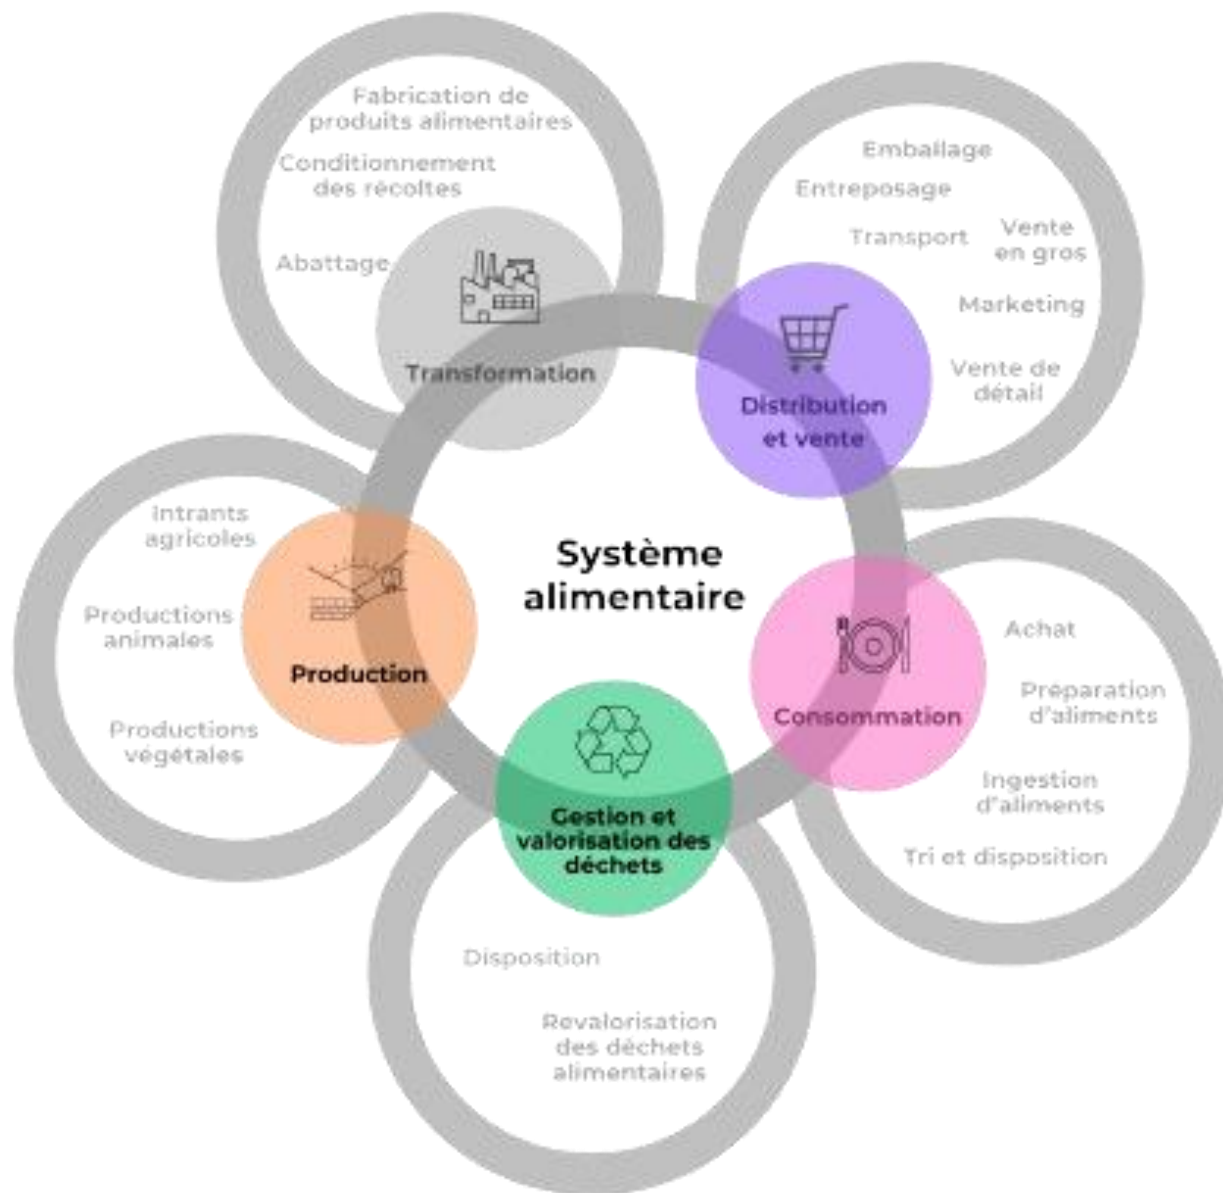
Système alimentaire

Fabrication de produits alimentaires

Conditionnement des récoltes

Abattage

Transformation

Emballage

Entreposage

Transport

Vente en gros

Marketing

Vente de détail

Distribution et vente

Achat

Préparation d'aliments

Ingestion d'aliments

Tri et disposition

Consommation

Gestion et valorisation des déchets

Disposition

Revalorisation des déchets alimentaires

Intrants agricoles

Productions animales

Productions végétales

Production